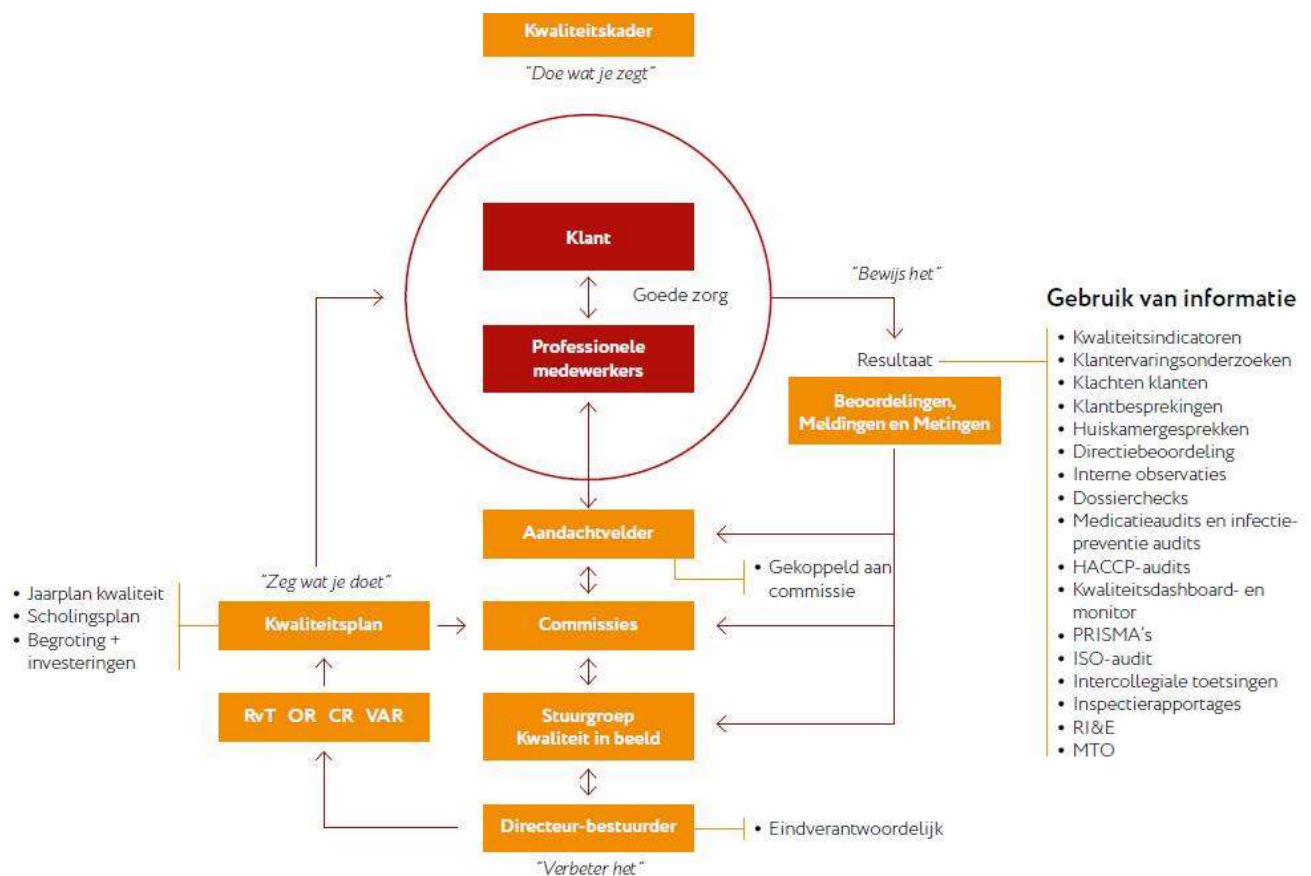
Kwaliteitskader

"Doe wat je zegt"

Klant

Goede zorg

Professionele medewerkers

"Bewijs het"

Resultaat

Beoordelingen, Meldingen en Metingen

Gebruik van informatie

- Kwaliteitsindicatoren
- Klantervaringsonderzoeken
- Klachten klanten
- Klantbesprekingen
- Huiskamergesprekken
- Directiebeoordeling
- Interne observaties
- Dossierchecks
- Medicatieaudits en infectiepreventie audits
- HACCP-audits
- Kwaliteitsdashboard- en monitor
- PRISMA's
- ISO-audit
- Intercollegiale toetsingen
- Inspectierapportages
- RI&E
- MTO

Aandachtvelder

- Gekoppeld aan commissie

"Zeg wat je doet"

- Jaarplan kwaliteit
- Scholingsplan
- Begroting + investeringen

Kwaliteitsplan

Commissies

RvT OR CR VAR

Stuurgroep Kwaliteit in beeld

Directeur-bestuurder

- Eindverantwoordelijk

"Verbeter het"